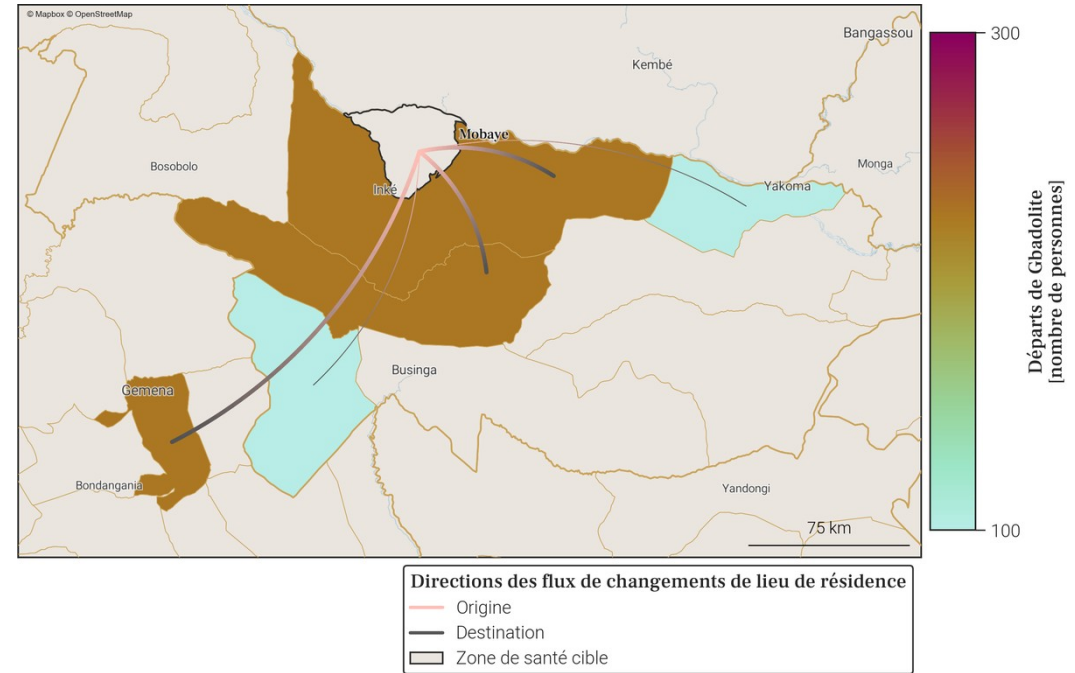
© Mapbox © OpenStreetMap

Bangassou
Kembé
Mobaye
Bosobolo
Inké
Monga
Yakoma
Businga
Gemena
Bondangania
Yandongi
75 km

300
100
Départs de Gbadolite
[nombre de personnes]

Directions des flux de changements de lieu de résidence
Origine
Destination
Zone de santé cible